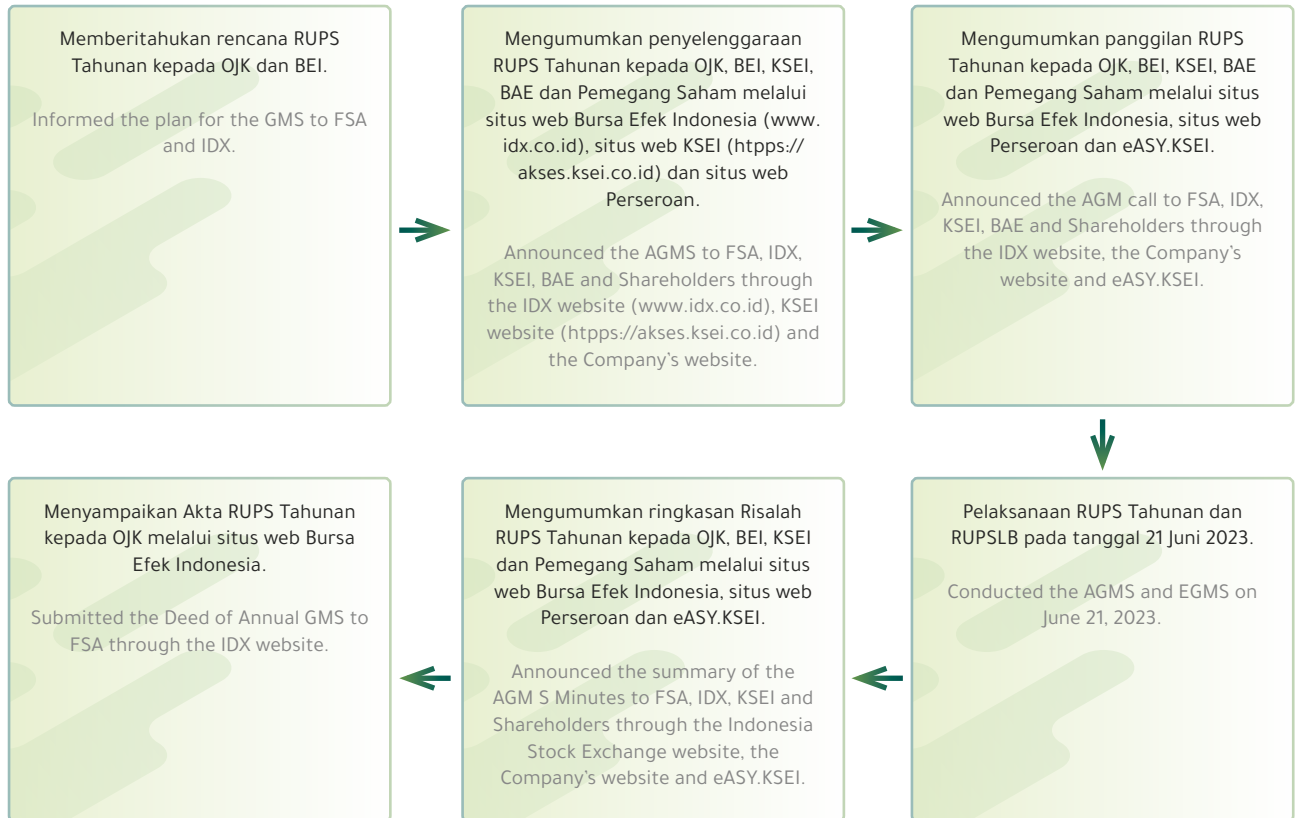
Memberitahukan rencana RUPS Tahunan kepada OJK dan BEI.

Informed the plan for the GMS to FSA and IDX.

Mengumumkan penyelenggaraan RUPS Tahunan kepada OJK, BEI, KSEI, BAE dan Pemegang Saham melalui situs web Bursa Efek Indonesia (www.idx.co.id), situs web KSEI (htpps://akses.ksei.co.id) dan situs web Perseroan.

Announced the AGMS to FSA, IDX, KSEI, BAE and Shareholders through the IDX website (www.idx.co.id), KSEI website (htpps://akses.ksei.co.id) and the Company's website.

Mengumumkan panggilan RUPS Tahunan kepada OJK, BEI, KSEI, BAE dan Pemegang Saham melalui situs web Bursa Efek Indonesia, situs web Perseroan dan eASY.KSEI.

Announced the AGM call to FSA, IDX, KSEI, BAE and Shareholders through the IDX website, the Company's website and eASY.KSEI.

Pelaksanaan RUPS Tahunan dan RUPSLB pada tanggal 21 Juni 2023.

Conducted the AGMS and EGMS on June 21, 2023.

Mengumumkan ringkasan Risalah RUPS Tahunan kepada OJK, BEI, KSEI dan Pemegang Saham melalui situs web Bursa Efek Indonesia, situs web Perseroan dan eASY.KSEI.

Announced the summary of the AGM S Minutes to FSA, IDX, KSEI and Shareholders through the Indonesia Stock Exchange website, the Company's website and eASY.KSEI.

Menyampaikan Akta RUPS Tahunan kepada OJK melalui situs web Bursa Efek Indonesia.

Submitted the Deed of Annual GMS to FSA through the IDX website.